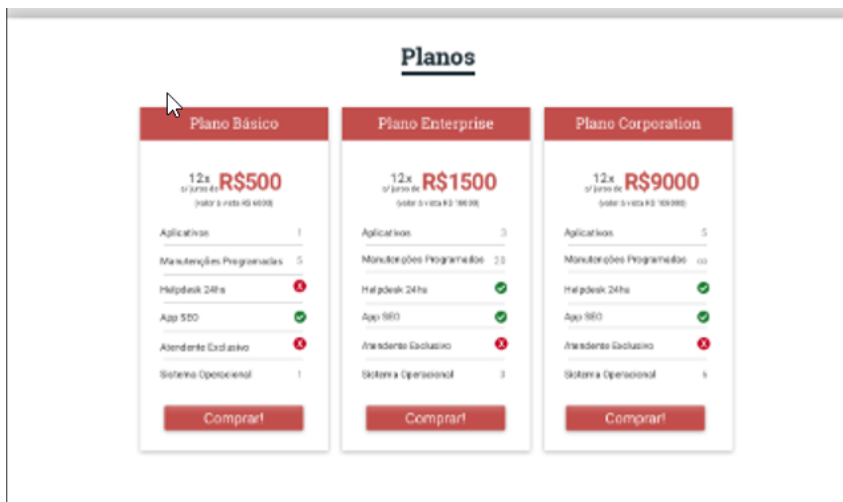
Planos

Plano Básico

12x s/ juros de R$500

(valor à vista R$ 6000)

Aplicativos 1

Manutenções Programadas 5

Helpdesk 24hs

App SEO

Atendente Exclusivo

Sistema Operacional 1

Comprar!

Plano Enterprise

12x s/ juros de R$1500

(valor à vista R$ 18000)

Aplicativos 3

Manutenções Programadas 23

Helpdesk 24hs

App SEO

Atendente Exclusivo

Sistema Operacional 3

Comprar!

Plano Corporation

12x s/ juros de R$9000

(valor à vista R$ 108000)

Aplicativos 5

Manutenções Programadas ∞

Helpdesk 24hs

App SEO

Atendente Exclusivo

Sistema Operacional 6

Comprar!